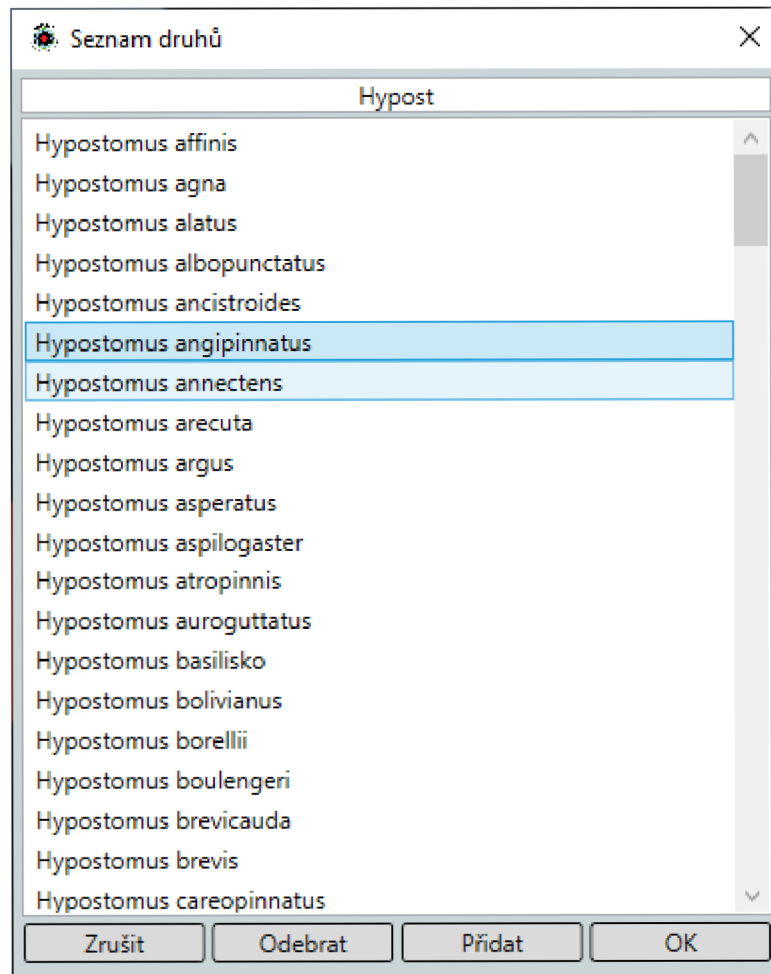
Seznam druhů

Hypost

Hypostomus affinis
Hypostomus agna
Hypostomus alatus
Hypostomus albopunctatus
Hypostomus ancistroides
Hypostomus angipinnatus
Hypostomus annectens
Hypostomus arecuta
Hypostomus argus
Hypostomus asperatus
Hypostomus aspilogaster
Hypostomus atropinnis
Hypostomus auroguttatus
Hypostomus basilisko
Hypostomus bolivianus
Hypostomus borellii
Hypostomus boulengeri
Hypostomus brevicauda
Hypostomus brevis
Hypostomus careopinnatus

Zrušit
Odebrat
Přidat
OK